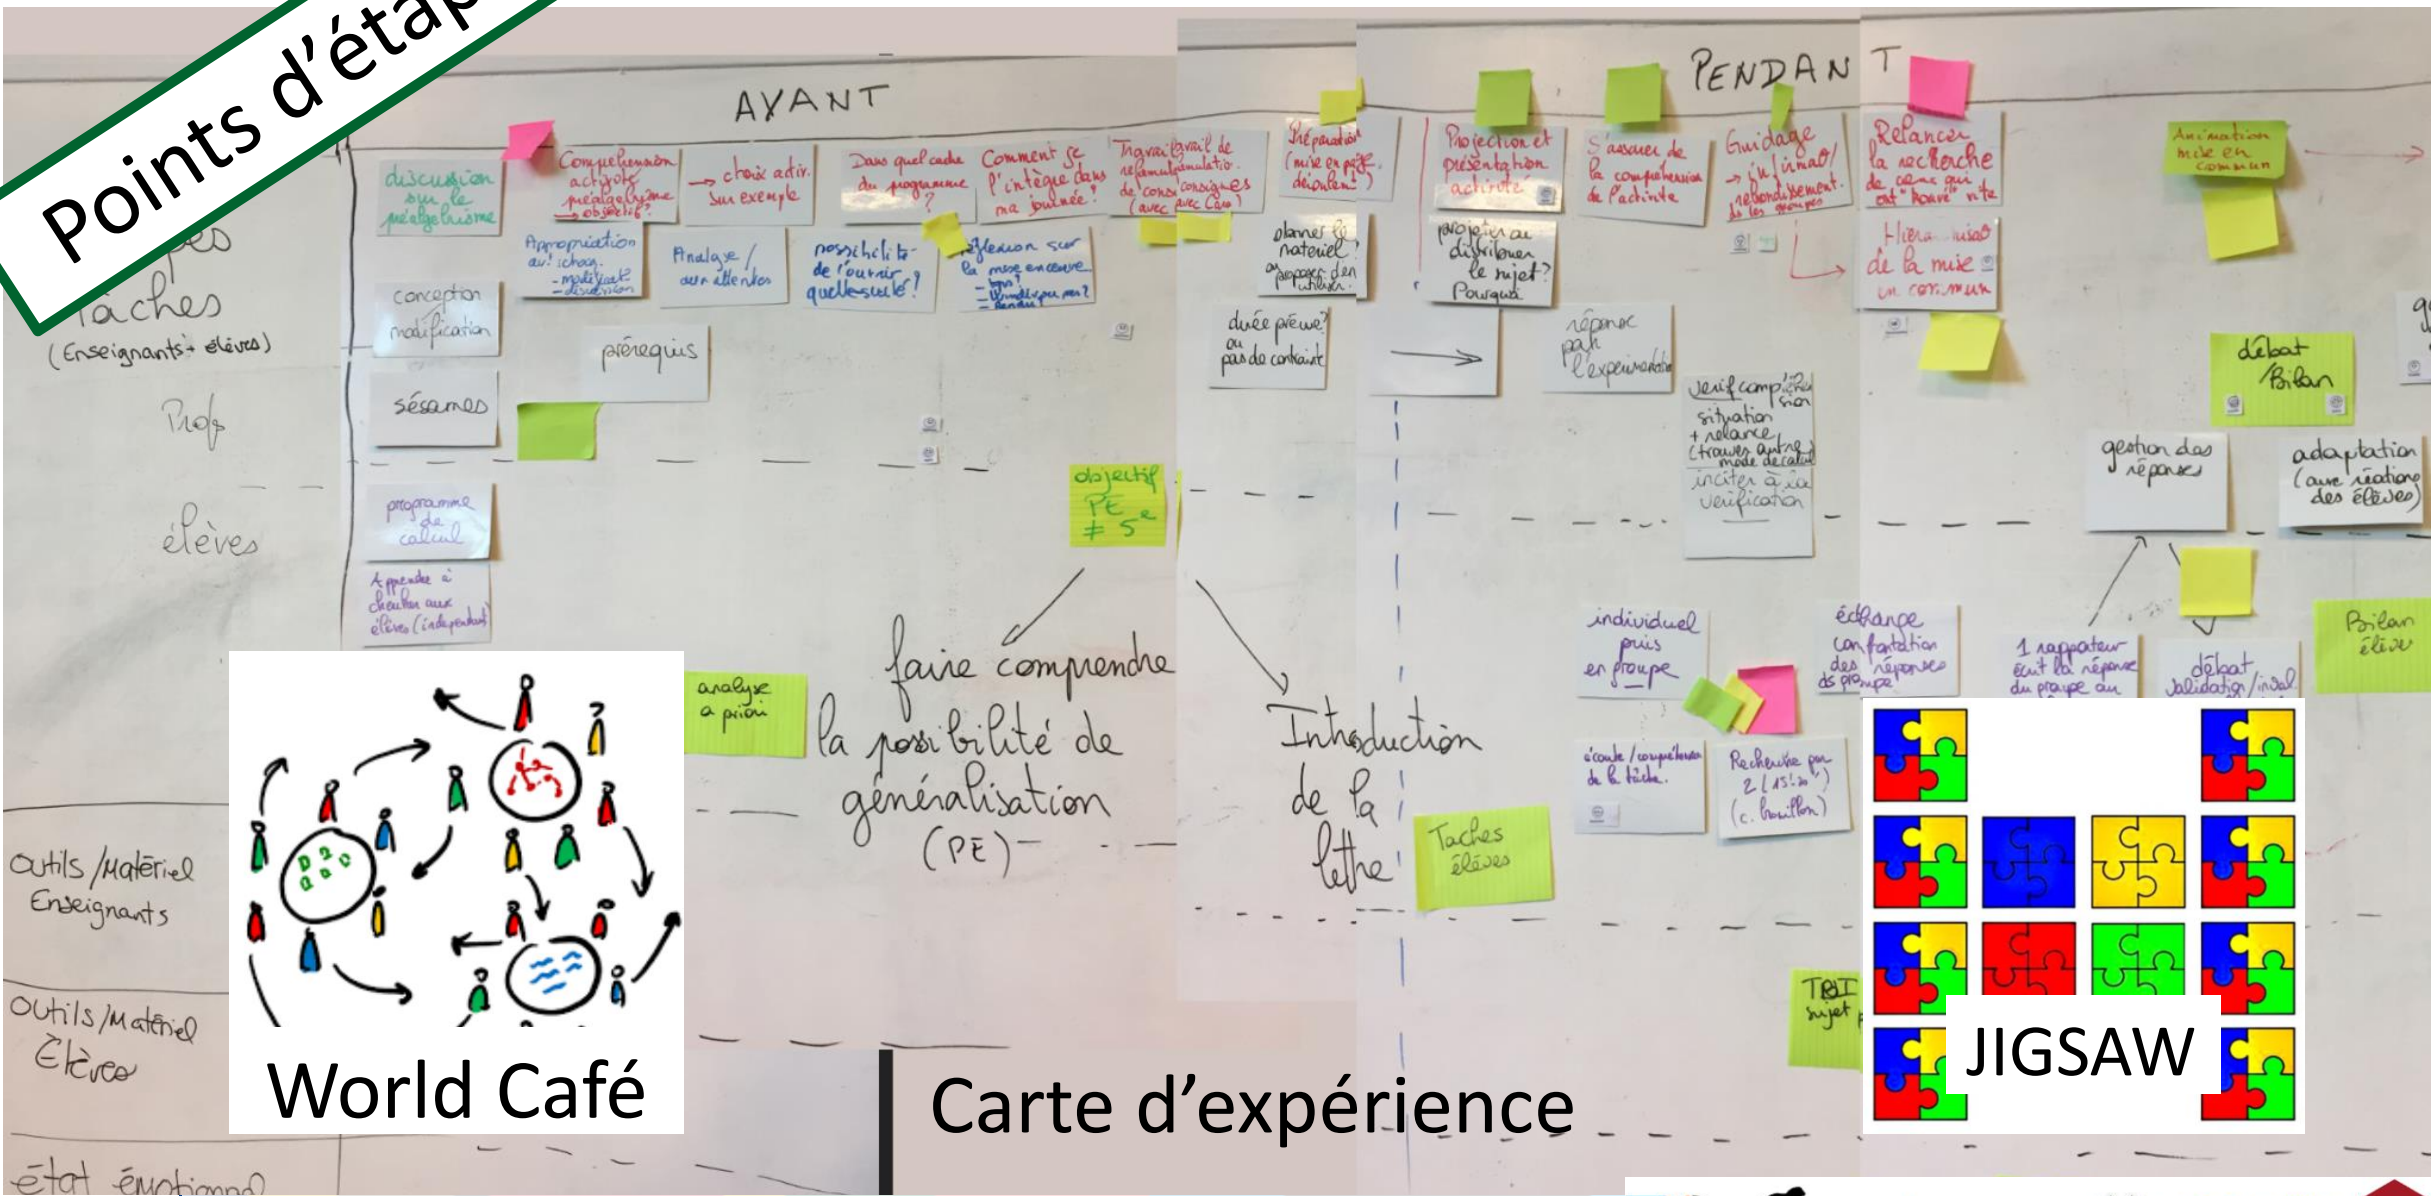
Points d'étap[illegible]

AVANT

PENDANT

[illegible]pes
Tâches
(Enseignants + élèves)

Profs

élèves

discussion sur le métagebrisme

Compréhension activité métagebrisme → objectif ?

→ choix activ. sur exemple

Dans quel cadre du programme ?

Comment je l'intègre dans ma journée ?

Travail de reformulation de consignes (avec Caro)

Préparation (mise en page, déroulement)

Projection et présentation activité

S'assurer de la compréhension de l'activité

Guidage → individuel / regroupement de groupes

Relancer la recherche de ceux qui ont "trouvé" vite

Animation mise en commun

Appropriation avec Caro - modification - discussion

Analyse / aux attentes

possibilité de l'ouvrir quelles suites ?

réflexion sur la mise en œuvre

planner le matériel

projeter au distribuer le sujet ? Pourquoi

Hiérarchisation de la mise en commun

conception modification

prérequis

durée prévue ou pas de contrainte

réponse par l'expérimentation

Jeu / complexification situation + relance

débat / Bilan

sésames

inciter à la vérification

gestion des réponses

adaptation (aux réactions des élèves)

objectif PE # 5e

programme de calcul

Apprendre à travailler aux élèves (indépendant)

individuel puis en groupe

échange confrontation des réponses ds groupe

1 rapporteur écrit la réponse du groupe au

débat validation / invalid

Bilan élève

analyse a priori

faire comprendre la possibilité de généralisation (PE)

Introduction de la lettre

Tâches élèves

écoute / compréhension de la tâche

Recherche par 2 (15 min) (c. brouillon)

TBI sujet

Outils / Matériel Enseignants

Outils / Matériel Élèves

état émotionnel

World Café

Carte d'expérience

JIGSAW